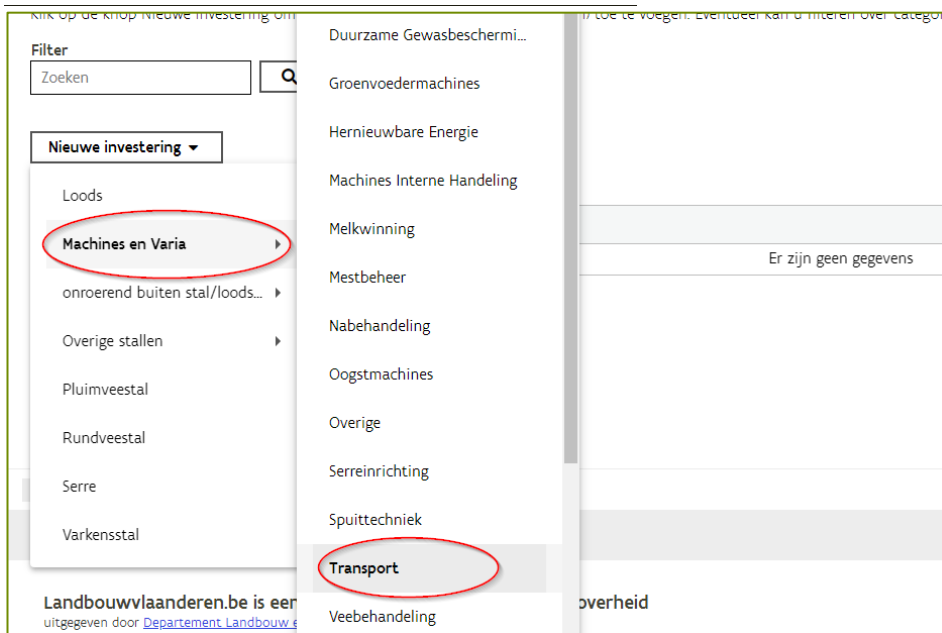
Klik op de knop Nieuwe investering om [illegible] toe te voegen. Eventueel kan u filteren over categ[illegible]

Filter

Zoeken

Nieuwe investering

Loods

Machines en Varia

onroerend buiten stal/loods...

Overige stallen

Pluimveestal

Rundveestal

Serre

Varkensstal

Duurzame Gewasbeschermi...

Groenvoedermachines

Hernieuwbare Energie

Machines Interne Handeling

Melkwinning

Mestbeheer

Nabehandeling

Oogstmachines

Overige

Serreinrichting

Spuittechniek

Transport

Veebehandeling

Er zijn geen gegevens

Landbouwvlaanderen.be is een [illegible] overheid

uitgegeven door Departement Landbouw e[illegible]